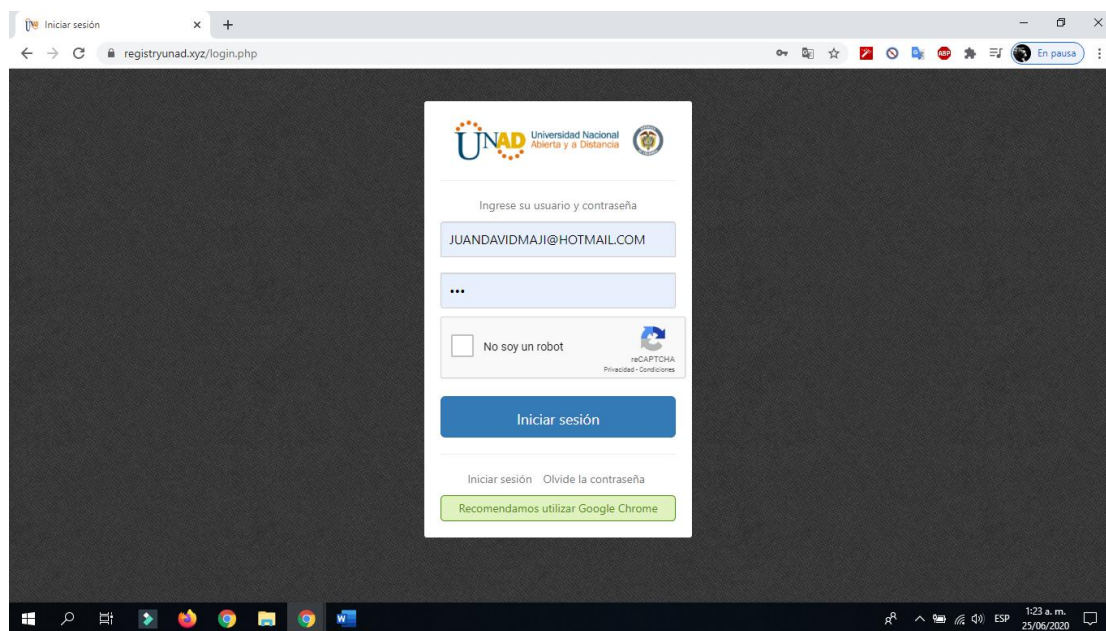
Iniciar sesión

registryunad.xyz/login.php

En pausa

UNAD Universidad Nacional Abierta y a Distancia

Ingrese su usuario y contraseña

JUANDAVIDMAJI@HOTMAIL.COM

•••

No soy un robot

reCAPTCHA
Privacidad - Condiciones

Iniciar sesión

Iniciar sesión Olvide la contraseña

Recomendamos utilizar Google Chrome

ESP 1:23 a. m. 25/06/2020